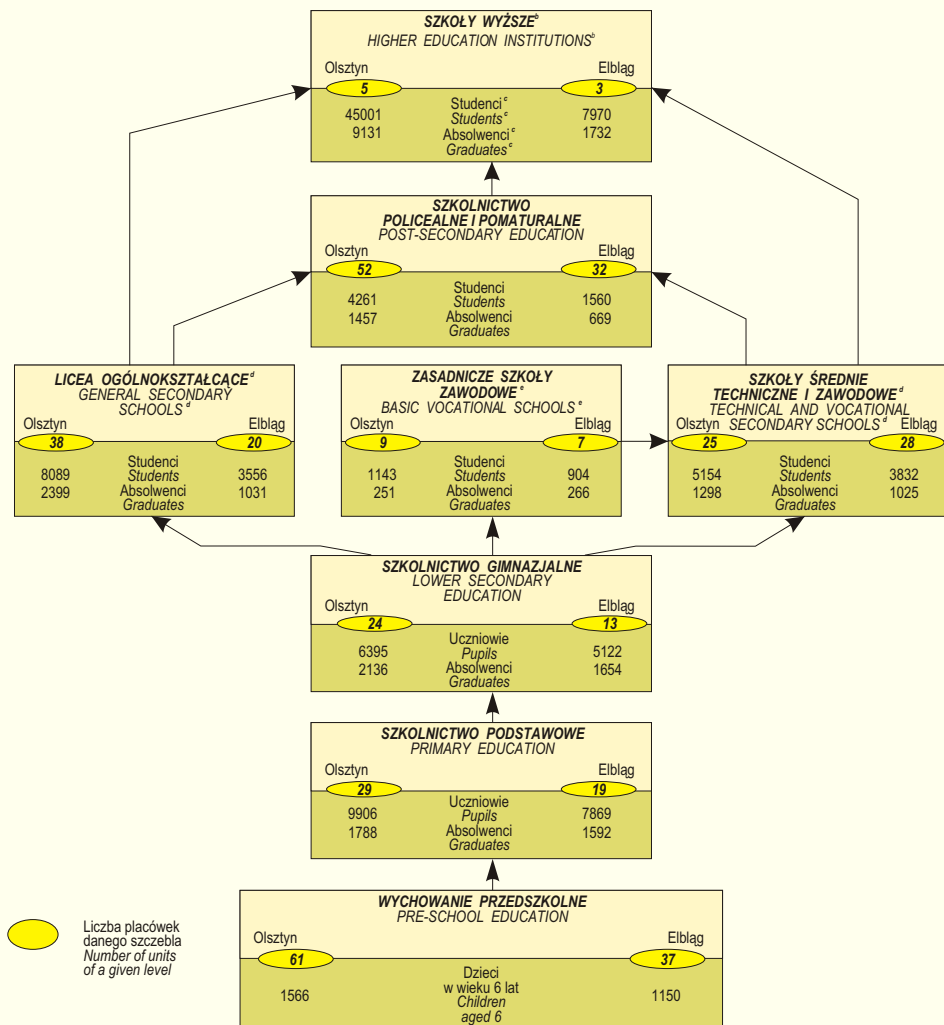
SZKOŁY WYŻSZE$^{b}$
HIGHER EDUCATION INSTITUTIONS$^{b}$
Olsztyn 5 Elbląg 3
45001 Studenci$^{c}$ Students$^{c}$ 7970
9131 Absolwenci$^{c}$ Graduates$^{c}$ 1732

SZKOLNICTWO POLICEALNE I POMATURALNE
POST-SECONDARY EDUCATION
Olsztyn 52 Elbląg 32
4261 Studenci Students 1560
1457 Absolwenci Graduates 669

LICEA OGÓLNOKSZTAŁCĄCE$^{d}$
GENERAL SECONDARY SCHOOLS$^{d}$
Olsztyn 38 Elbląg 20
8089 Studenci Students 3556
2399 Absolwenci Graduates 1031

ZASADNICZE SZKOŁY ZAWODOWE$^{e}$
BASIC VOCATIONAL SCHOOLS$^{e}$
Olsztyn 9 Elbląg 7
1143 Studenci Students 904
251 Absolwenci Graduates 266

SZKOŁY ŚREDNIE TECHNICZNE I ZAWODOWE$^{d}$
TECHNICAL AND VOCATIONAL SECONDARY SCHOOLS$^{d}$
Olsztyn 25 Elbląg 28
5154 Studenci Students 3832
1298 Absolwenci Graduates 1025

SZKOLNICTWO GIMNAZJALNE
LOWER SECONDARY EDUCATION
Olsztyn 24 Elbląg 13
6395 Uczniowie Pupils 5122
2136 Absolwenci Graduates 1654

SZKOLNICTWO PODSTAWOWE
PRIMARY EDUCATION
Olsztyn 29 Elbląg 19
9906 Uczniowie Pupils 7869
1788 Absolwenci Graduates 1592

WYCHOWANIE PRZEDSZKOLNE
PRE-SCHOOL EDUCATION
Olsztyn 61 Elbląg 37
1566 Dzieci w wieku 6 lat Children aged 6 1150

Liczba placówek danego szczebla
Number of units of a given level